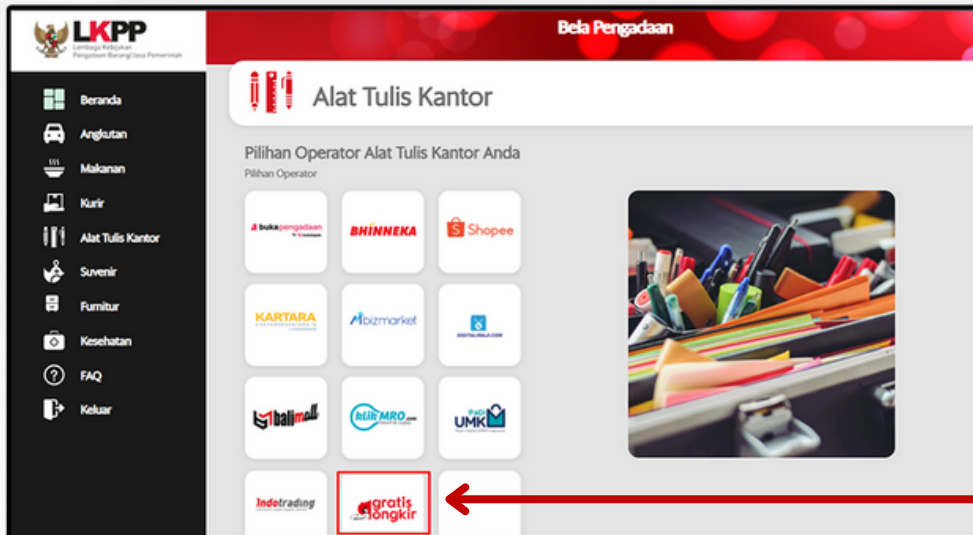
LKPP
Lembaga Kebijakan Pengadaan Barang/Jasa Pemerintah

Bela Pengadaan

Beranda
Angkutan
Makanan
Kurir
Alat Tulis Kantor
Suvenir
Furnitur
Kesehatan
FAQ
Keluar

Alat Tulis Kantor

Pilihan Operator Alat Tulis Kantor Anda
Pilihan Operator

bukapengadaan
BHINNEKA
Shopee
KARTARA
bizmarket
DIGITALMALA.COM
balimall
klikMRO.com
PaDi UMKM
Indotrading
gratis ongkir